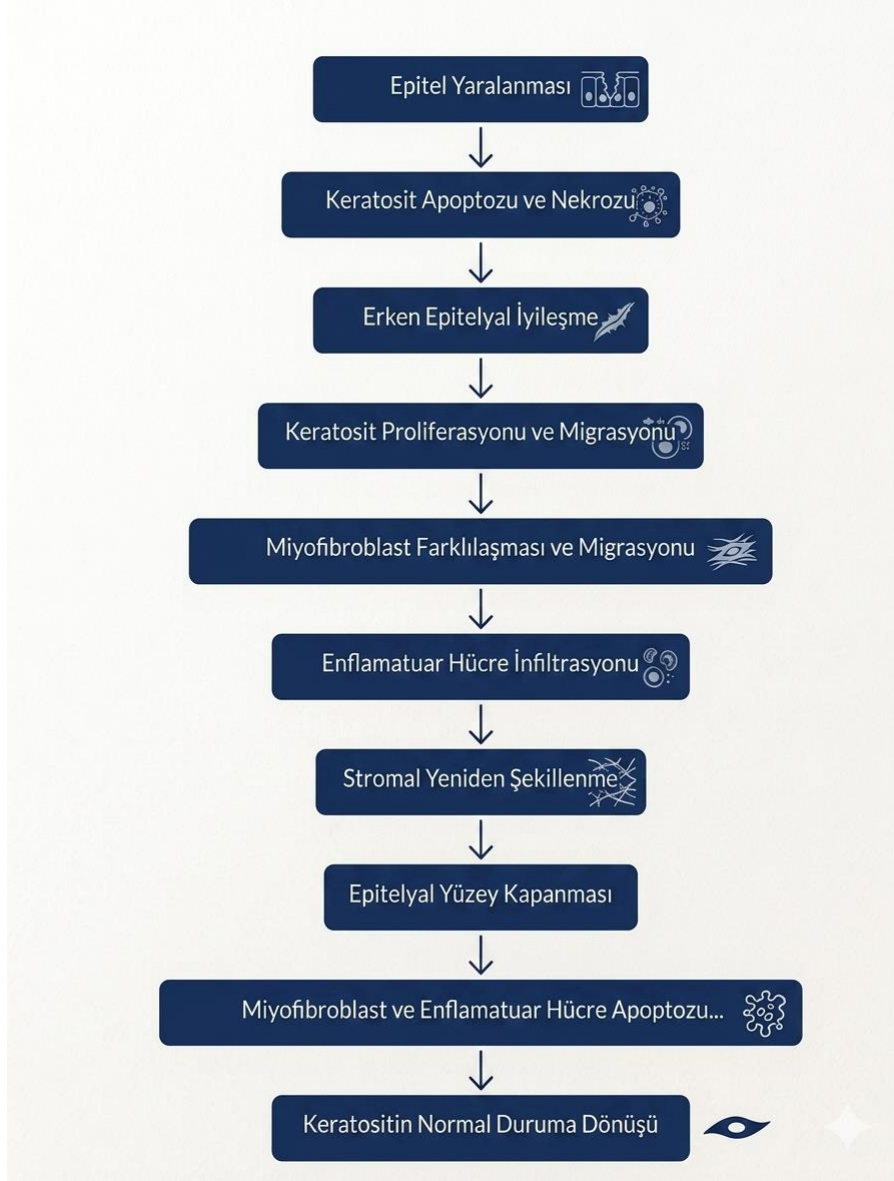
Epitel Yaralanması

Keratosit Apoptozu ve Nekrozu

Erken Epitelyal İyileşme

Keratosit Proliferasyonu ve Migrasyonu

Miyofibroblast Farklılaşması ve Migrasyonu

Enflamatuar Hücre İnfiltrasyonu

Stromal Yeniden Şekillenme

Epitelyal Yüzey Kapanması

Miyofibroblast ve Enflamatuar Hücre Apoptozu...

Keratositin Normal Duruma Dönüşü